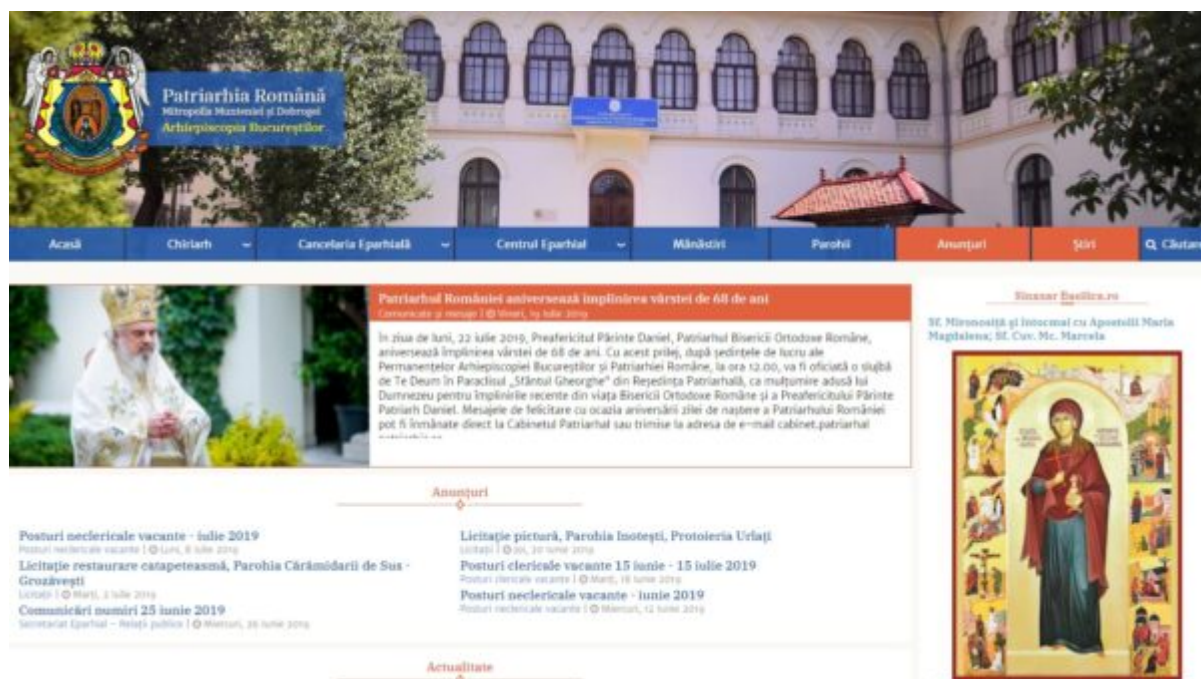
Patriarhia Română
Mitropolia Munteniei și Dobrogei
Arhiepiscopia Bucureștilor

Acasă
Chiriarh
Cancelaria Eparhială
Centrul Eparhial
Mănăstiri
Parohii
Anunțuri
Știri
Căutare

Patriarhul României aniversează împlinirea vârstei de 68 de ani
Comunicate și mesaje | Vineri, 19 iulie 2019

În ziua de luni, 22 iulie 2019, Preafericitul Părinte Daniel, Patriarhul Bisericii Ortodoxe Române, aniversează împlinirea vârstei de 68 de ani. Cu acest prilej, după ședințele de lucru ale Permanentelor Arhiepiscopiei Bucureștilor și Patriarhiei Române, la ora 12.00, va fi oficiată o slujbă de Te Deum în Paraclisul „Sfântul Gheorghe" din Reședința Patriarhală, ca mulțumire adusă lui Dumnezeu pentru împlinirile recente din viața Bisericii Ortodoxe Române și a Preafericitului Părinte Patriarh Daniel. Mesajele de felicitare cu ocazia aniversării zilei de naștere a Patriarhului României pot fi înmânate direct la Cabinetul Patriarhal sau trimise la adresa de e-mail cabinet.patriarhal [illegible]

Anunțuri

Posturi neclericale vacante - iulie 2019
Posturi neclericale vacante | Luni, 8 iulie 2019
Licitație restaurare catapeteasmă, Parohia Cărămidarii de Sus - Grozăvești
Licitații | Marți, 2 iulie 2019
Comunicări numiri 25 iunie 2019
Secretariat Eparhial – Relații publice | Miercuri, 26 iunie 2019

Licitație pictură, Parohia Inotești, Protoieria Urlați
Licitații | Joi, 20 iunie 2019
Posturi clericale vacante 15 iunie - 15 iulie 2019
Posturi clericale vacante | Marți, 18 iunie 2019
Posturi neclericale vacante - iunie 2019
Posturi neclericale vacante | Miercuri, 12 iunie 2019

Actualitate

Sinaxar Basilica.ro
Sf. Mironosiță și întocmai cu Apostolii Maria Magdalena; Sf. Cuv. Mc. Marcela